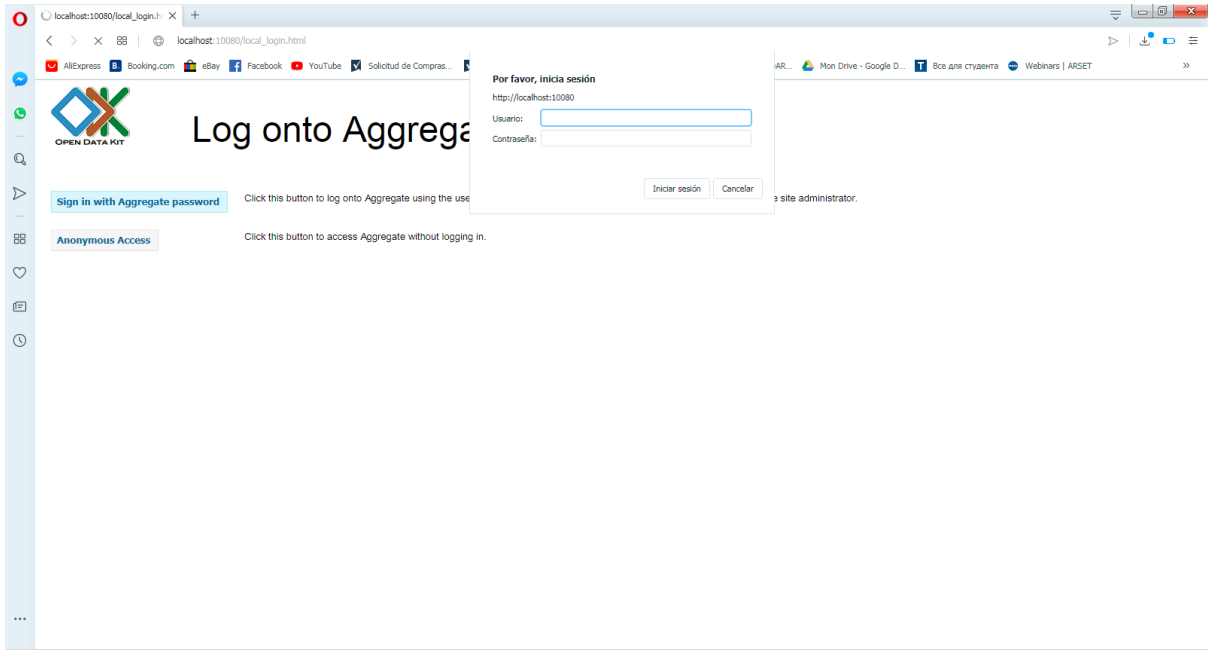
localhost:10080/local_login.h
localhost:10080/local_login.html

AliExpress Booking.com eBay Facebook YouTube Solicitud de Compras... AR... Mon Drive - Google D... Все для студента Webinars | ARSET

OPEN DATA KIT

Log onto Aggrega

Por favor, inicia sesión
http://localhost:10080
Usuario:
Contraseña:
Iniciar sesión Cancelar

Sign in with Aggregate password
Click this button to log onto Aggregate using the use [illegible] e site administrator.

Anonymous Access
Click this button to access Aggregate without logging in.